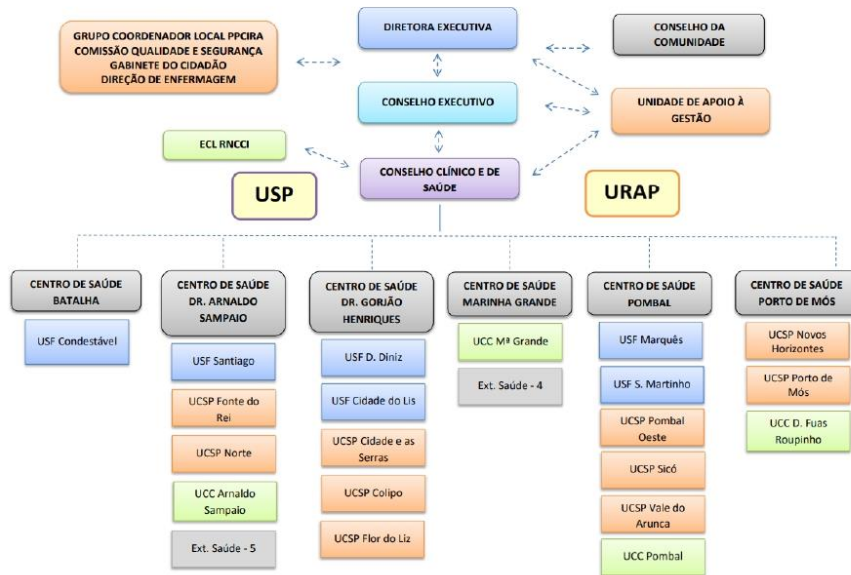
GRUPO COORDENADOR LOCAL PPCIRA
COMISSÃO QUALIDADE E SEGURANÇA
GABINETE DO CIDADÃO
DIREÇÃO DE ENFERMAGEM

DIRETORA EXECUTIVA

CONSELHO DA COMUNIDADE

CONSELHO EXECUTIVO

UNIDADE DE APOIO À GESTÃO

ECL RNCCI

CONSELHO CLÍNICO E DE SAÚDE

USP

URAP

CENTRO DE SAÚDE BATALHA

USF Condestável

CENTRO DE SAÚDE DR. ARNALDO SAMPAIO

USF Santiago

UCSP Fonte do Rei

UCSP Norte

UCC Arnaldo Sampaio

Ext. Saúde - 5

CENTRO DE SAÚDE DR. GORJÃO HENRIQUES

USF D. Diniz

USF Cidade do Lis

UCSP Cidade e as Serras

UCSP Colipo

UCSP Flor do Liz

CENTRO DE SAÚDE MARINHA GRANDE

UCC Mª Grande

Ext. Saúde - 4

CENTRO DE SAÚDE POMBAL

USF Marquês

USF S. Martinho

UCSP Pombal Oeste

UCSP Sicó

UCSP Vale do Arunca

UCC Pombal

CENTRO DE SAÚDE PORTO DE MÓS

UCSP Novos Horizontes

UCSP Porto de Mós

UCC D. Fuas Roupinho